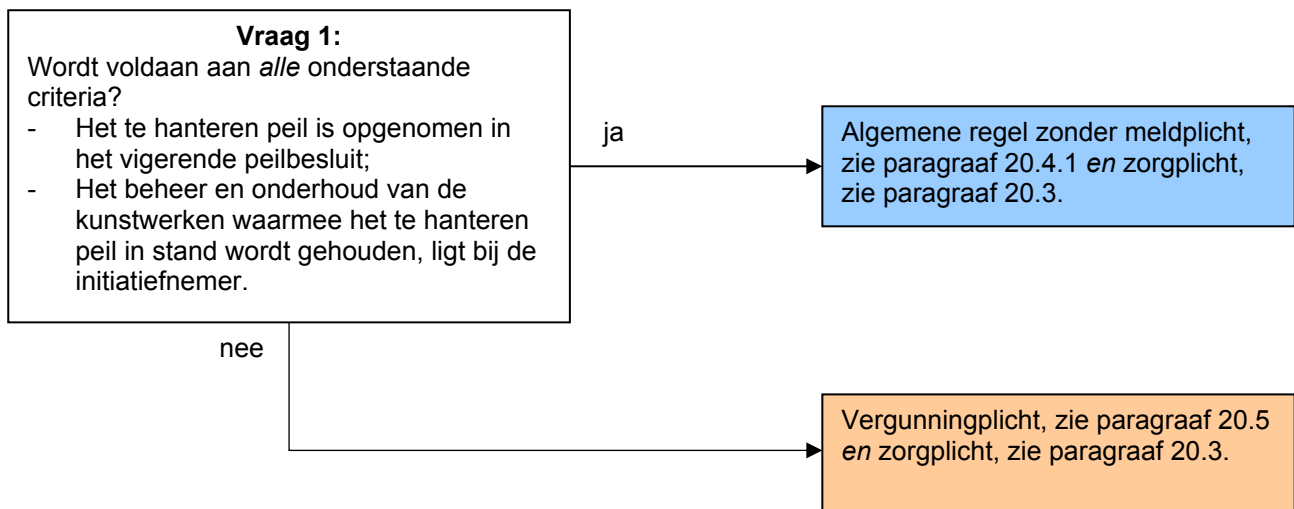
**Vraag 1:**
Wordt voldaan aan *alle* onderstaande criteria?
- Het te hanteren peil is opgenomen in het vigerende peilbesluit;
- Het beheer en onderhoud van de kunstwerken waarmee het te hanteren peil in stand wordt gehouden, ligt bij de initiatiefnemer.

ja

Algemene regel zonder meldplicht, zie paragraaf 20.4.1 *en* zorgplicht, zie paragraaf 20.3.

nee

Vergunningplicht, zie paragraaf 20.5 *en* zorgplicht, zie paragraaf 20.3.